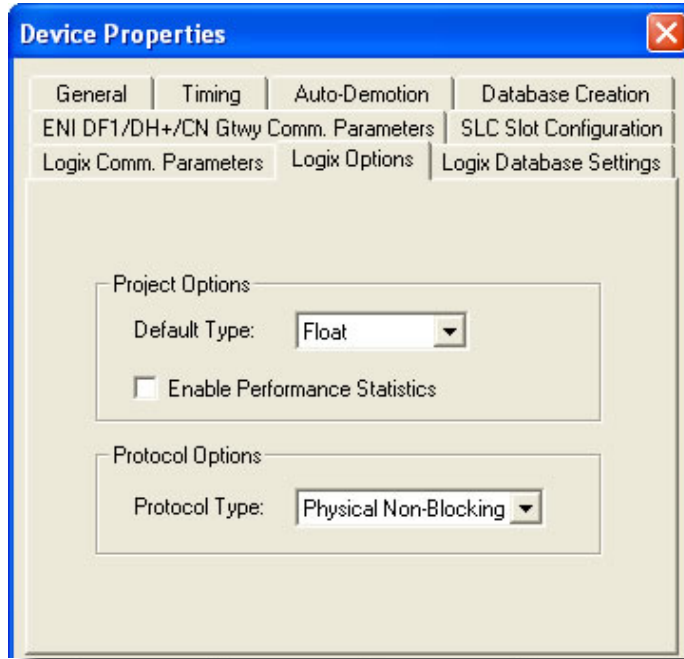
Device Properties

General | Timing | Auto-Demotion | Database Creation
ENI DF1/DH+/CN Gtwy Comm. Parameters | SLC Slot Configuration
Logix Comm. Parameters | Logix Options | Logix Database Settings

Project Options
Default Type: Float
Enable Performance Statistics

Protocol Options
Protocol Type: Physical Non-Blocking